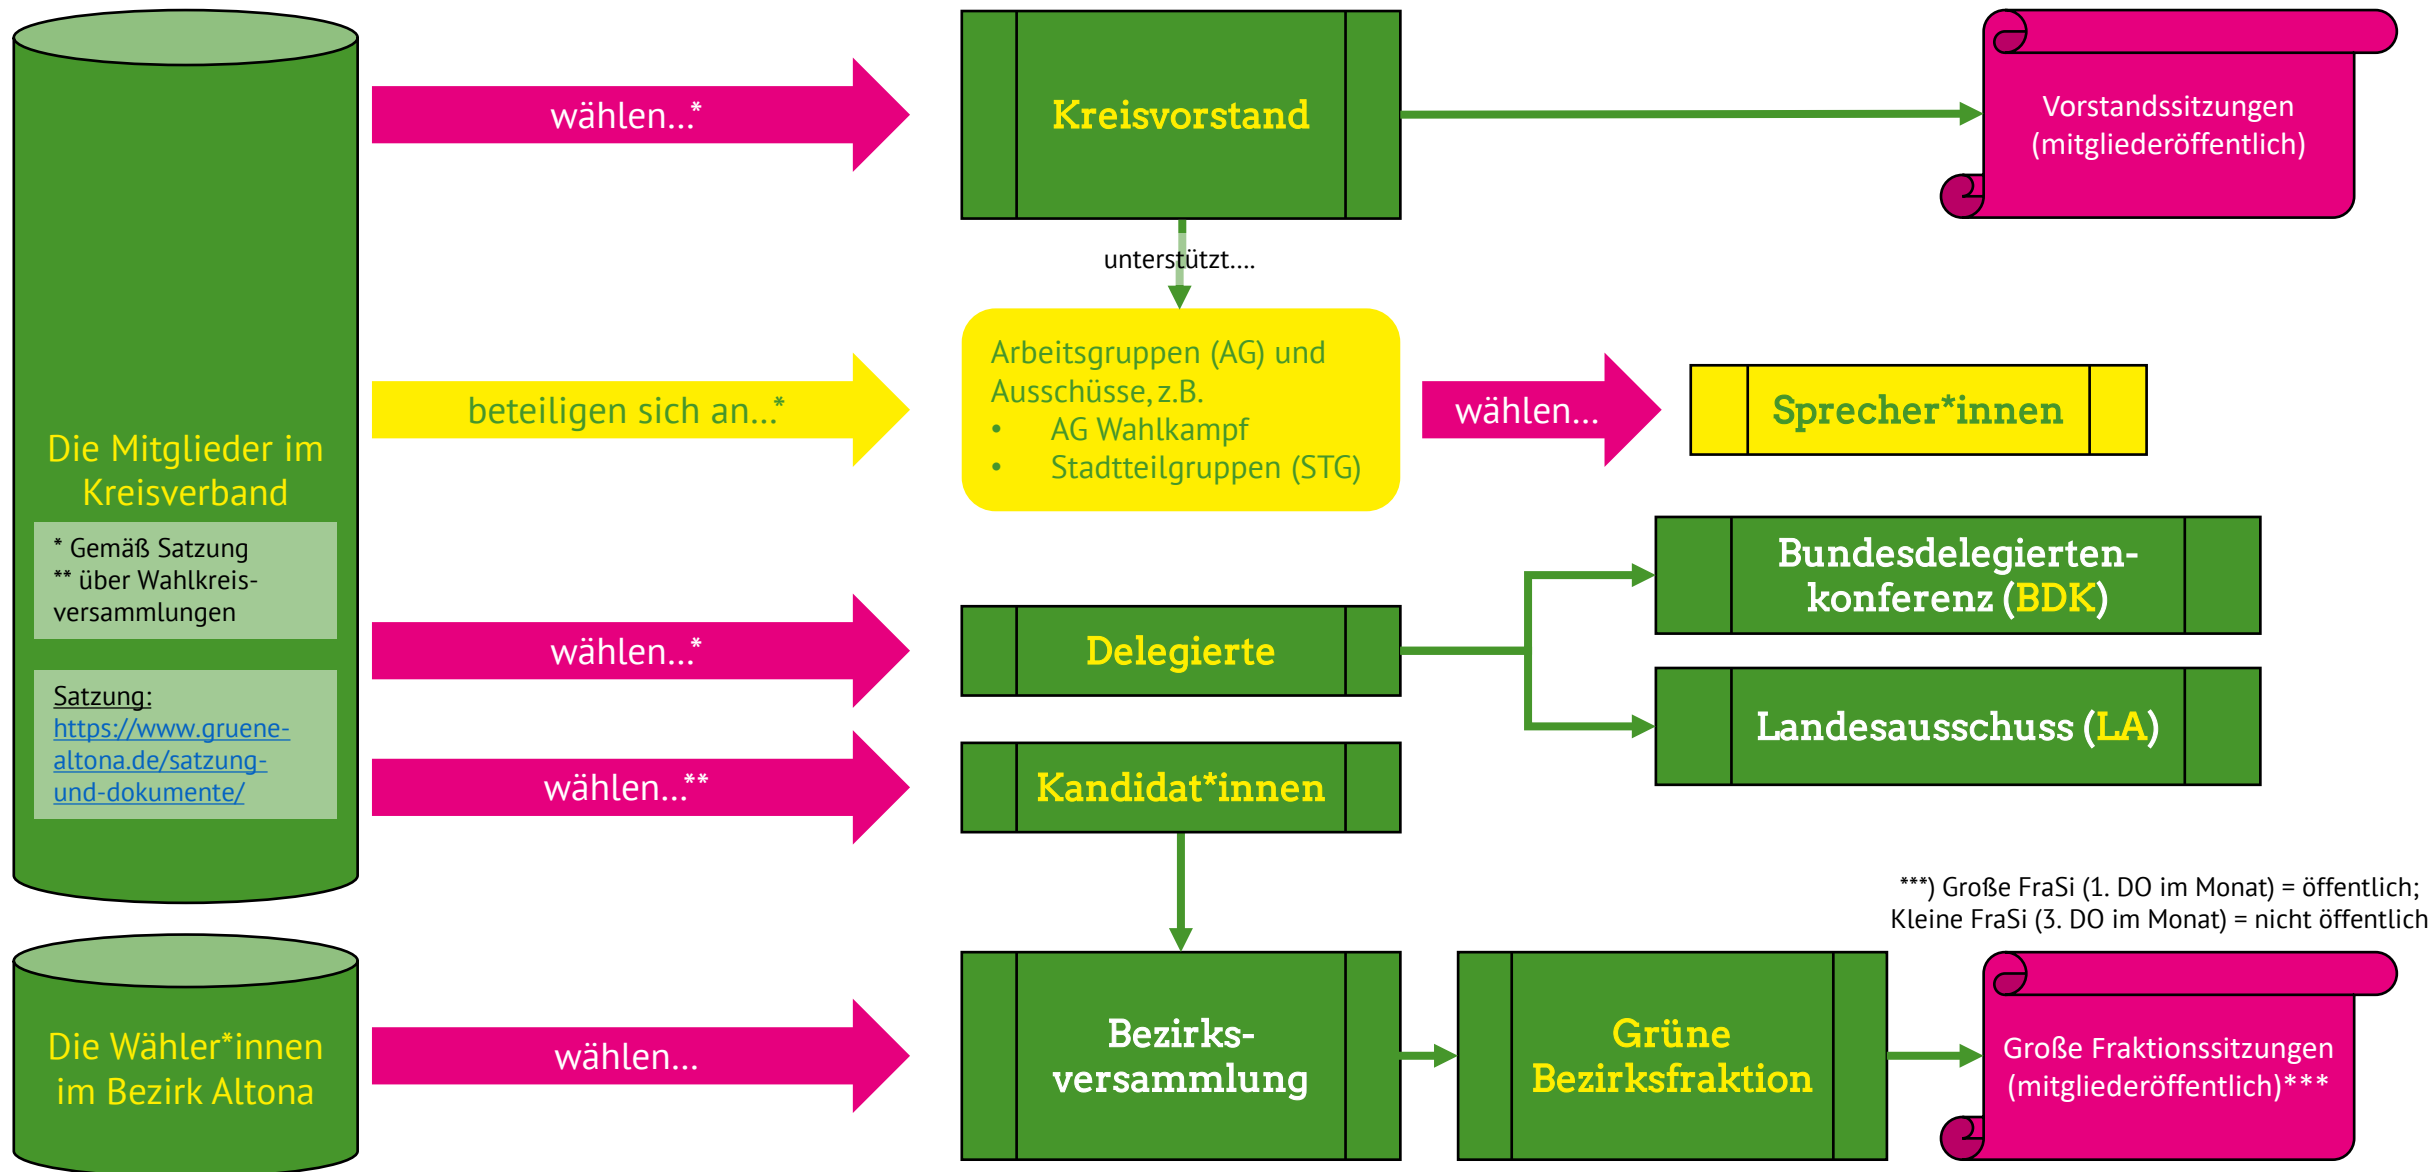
Die Mitglieder im Kreisverband

* Gemäß Satzung
** über Wahlkreisversammlungen

Satzung:
https://www.gruene-altona.de/satzung-und-dokumente/

wählen...*

Kreisvorstand

Vorstandssitzungen (mitgliederöffentlich)

unterstützt....

beteiligen sich an...*

Arbeitsgruppen (AG) und Ausschüsse, z.B.
• AG Wahlkampf
• Stadtteilgruppen (STG)

wählen...

Sprecher*innen

Bundesdelegiertenkonferenz (BDK)

wählen...*

Delegierte

Landesausschuss (LA)

wählen...**

Kandidat*innen

***) Große FraSi (1. DO im Monat) = öffentlich; Kleine FraSi (3. DO im Monat) = nicht öffentlich

Die Wähler*innen im Bezirk Altona

wählen...

Bezirksversammlung

Grüne Bezirksfraktion

Große Fraktionssitzungen (mitgliederöffentlich)***